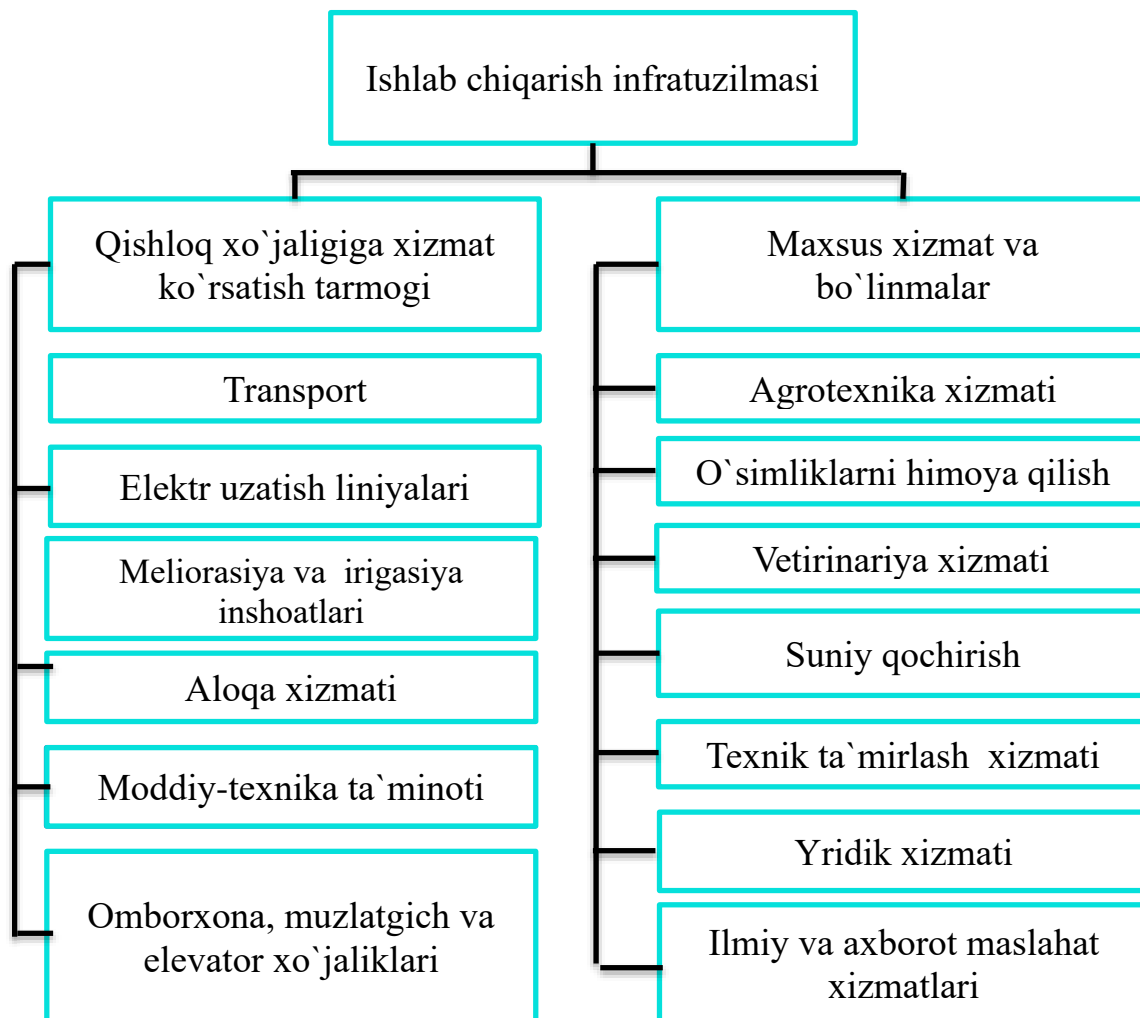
Ishlab chiqarish infratuzilmasi

Qishloq xo`jaligiga xizmat ko`rsatish tarmogi

Transport

Elektr uzatish liniyalari

Meliorasiya va irigasiya inshoatlari

Aloqa xizmati

Moddiy-texnika ta`minoti

Omborxona, muzlatgich va elevator xo`jaliklari

Maxsus xizmat va bo`linmalar

Agrotexnika xizmati

O`simliklarni himoya qilish

Vetirinariya xizmati

Suniy qochirish

Texnik ta`mirlash xizmati

Yridik xizmati

Ilmiy va axborot maslahat xizmatlari